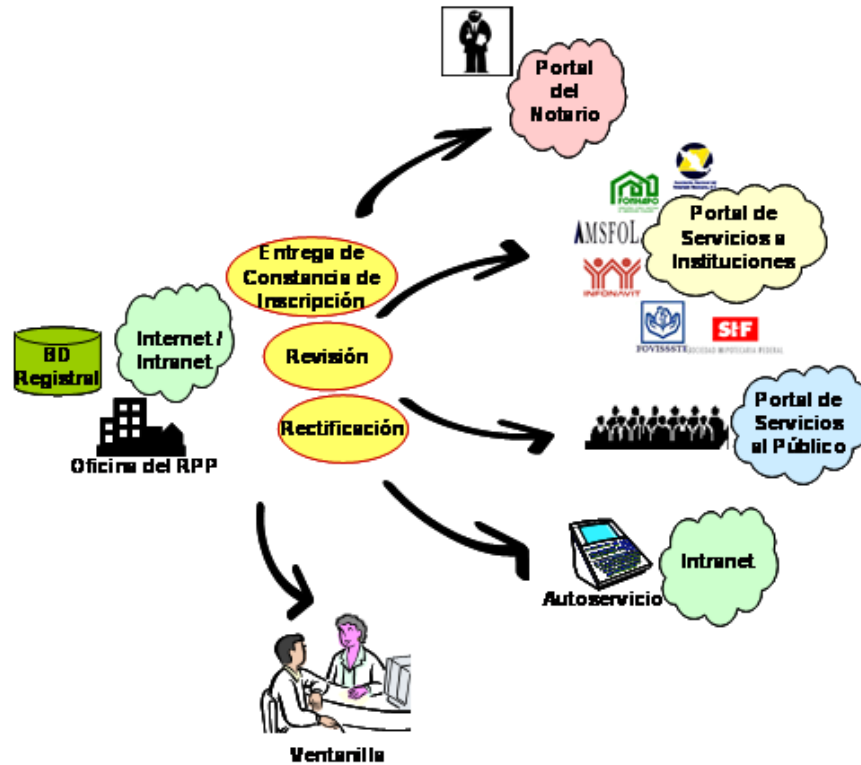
Portal del Notario

FONHAPO

AMSFOL

INFONAVIT

FOVISSSTE

SHF

Portal de Servicios a Instituciones

Entrega de Constancia de Inscripción

Revisión

Rectificación

BD Registral

Internet / Intranet

Oficina del RPP

Portal de Servicios al Público

Intranet

Autoservicio

Ventanilla